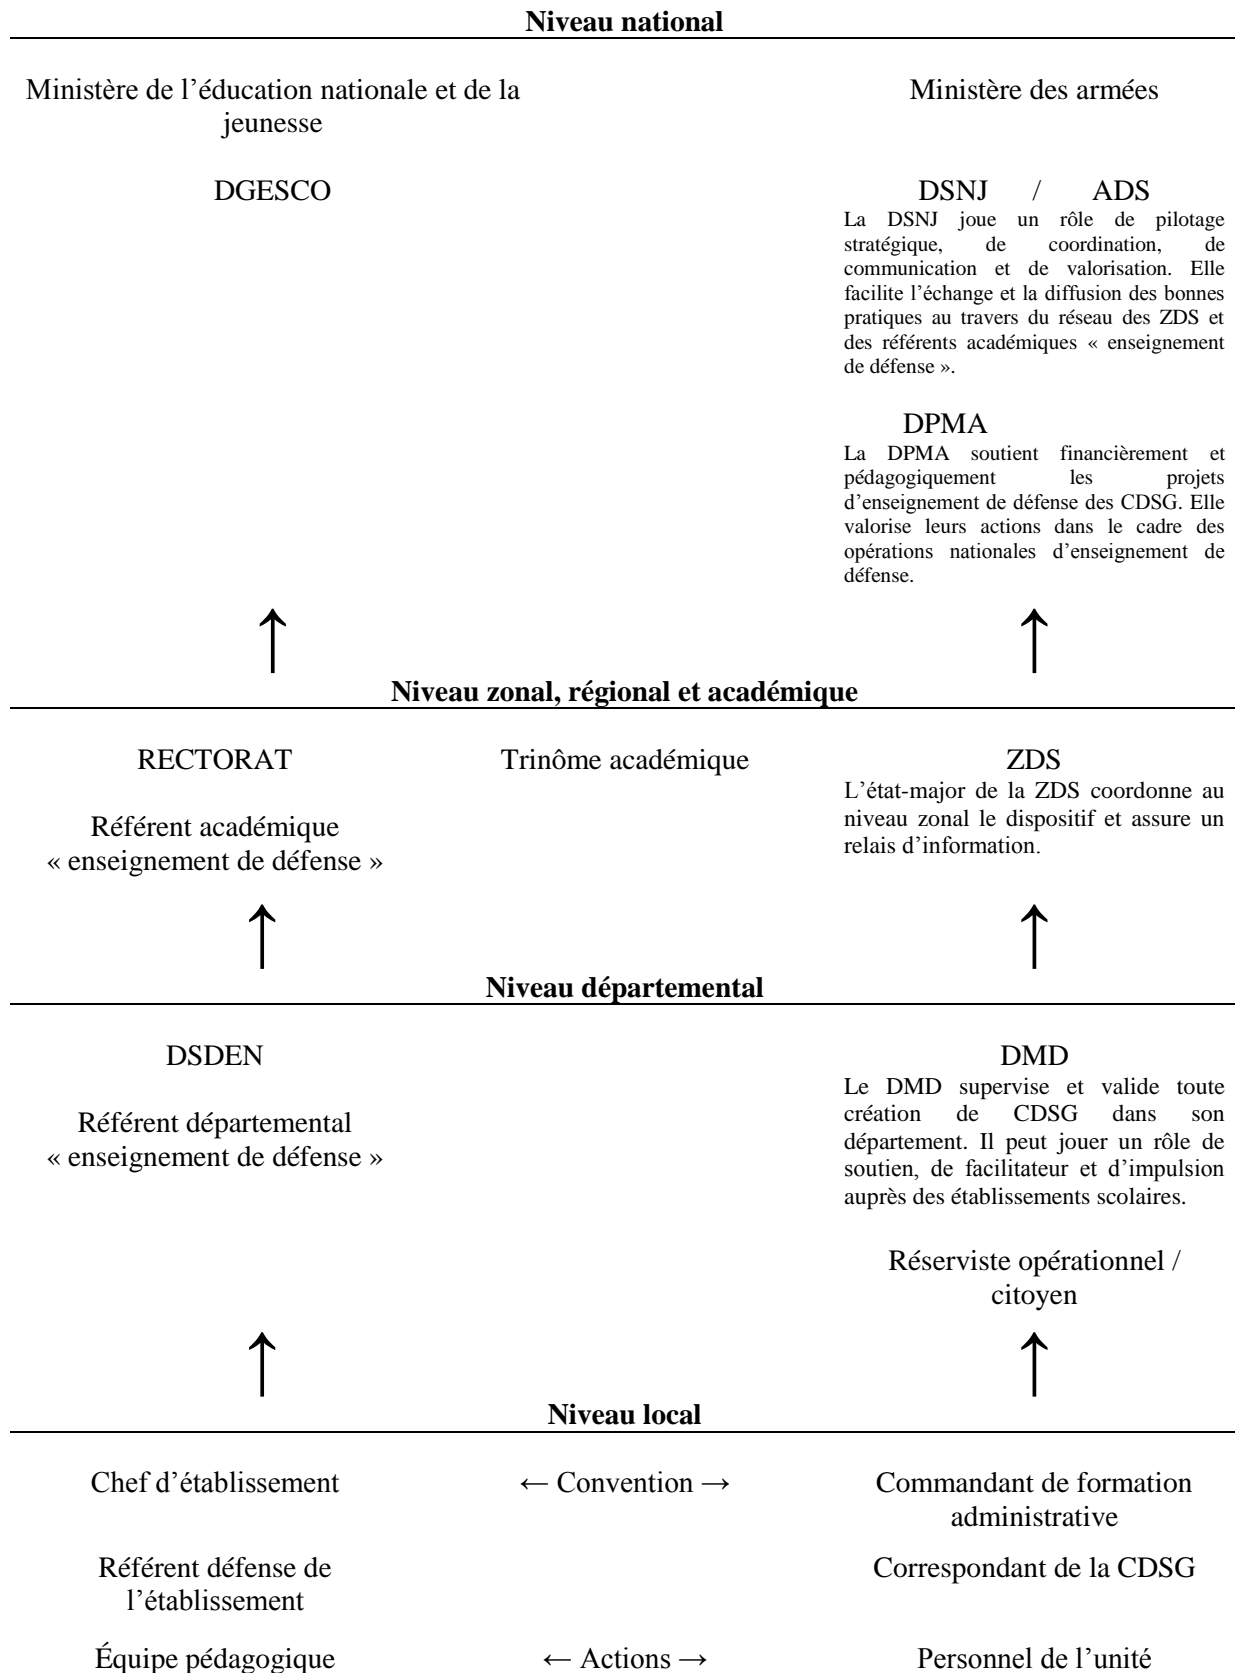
**Niveau national**

Ministère de l'éducation nationale et de la jeunesse

Ministère des armées

DGESCO

DSNJ / ADS

La DSNJ joue un rôle de pilotage stratégique, de coordination, de communication et de valorisation. Elle facilite l'échange et la diffusion des bonnes pratiques au travers du réseau des ZDS et des référents académiques « enseignement de défense ».

DPMA

La DPMA soutient financièrement et pédagogiquement les projets d'enseignement de défense des CDSG. Elle valorise leurs actions dans le cadre des opérations nationales d'enseignement de défense.

↑ ↑

**Niveau zonal, régional et académique**

RECTORAT

Trinôme académique

ZDS

L'état-major de la ZDS coordonne au niveau zonal le dispositif et assure un relais d'information.

Référent académique « enseignement de défense »

↑ ↑

**Niveau départemental**

DSDEN

DMD

Le DMD supervise et valide toute création de CDSG dans son département. Il peut jouer un rôle de soutien, de facilitateur et d'impulsion auprès des établissements scolaires.

Référent départemental « enseignement de défense »

Réserviste opérationnel / citoyen

↑ ↑

**Niveau local**

Chef d'établissement ← Convention → Commandant de formation administrative

Référent défense de l'établissement

Correspondant de la CDSG

Équipe pédagogique ← Actions → Personnel de l'unité